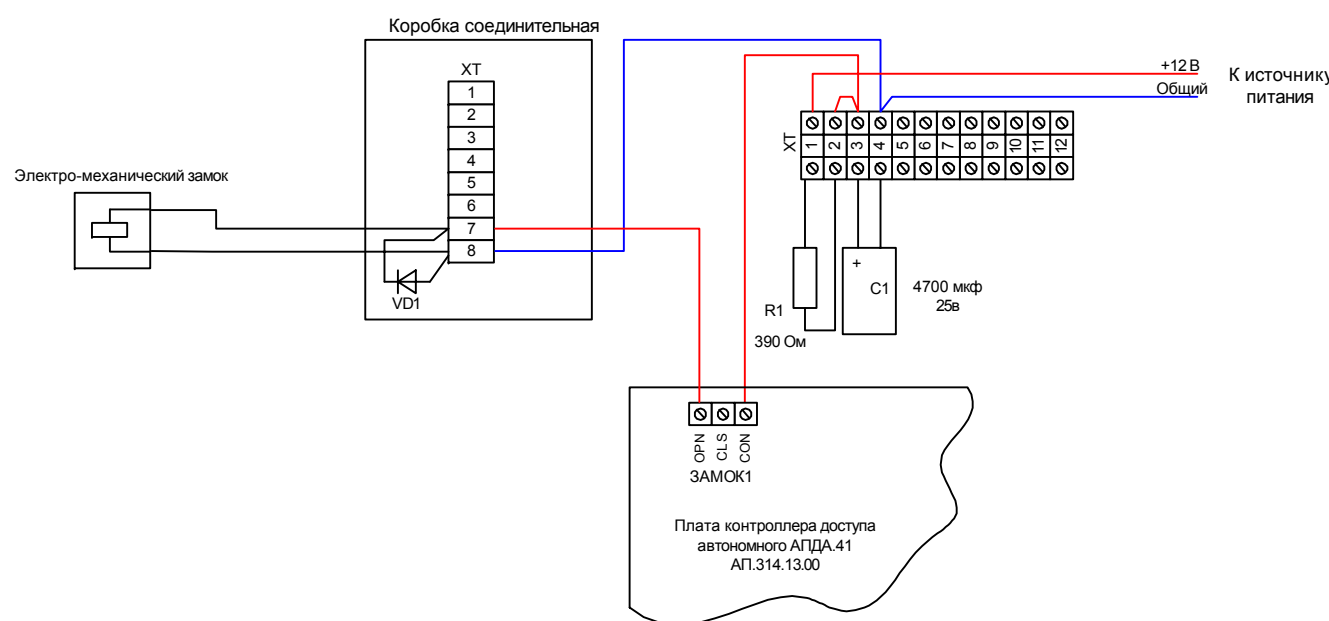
Коробка соединительная

XT
1
2
3
4
5
6
7
8

Электро-механический замок

VD1

+12 В
Общий

К источнику
питания

XT
1 2 3 4 5 6 7 8 9 10 11 12

R1
390 Ом

+
C1

4700 мкф
25в

OPN CLS CON
ЗАМОК1

Плата контроллера доступа
автономного АПДА.41
АП.314.13.00